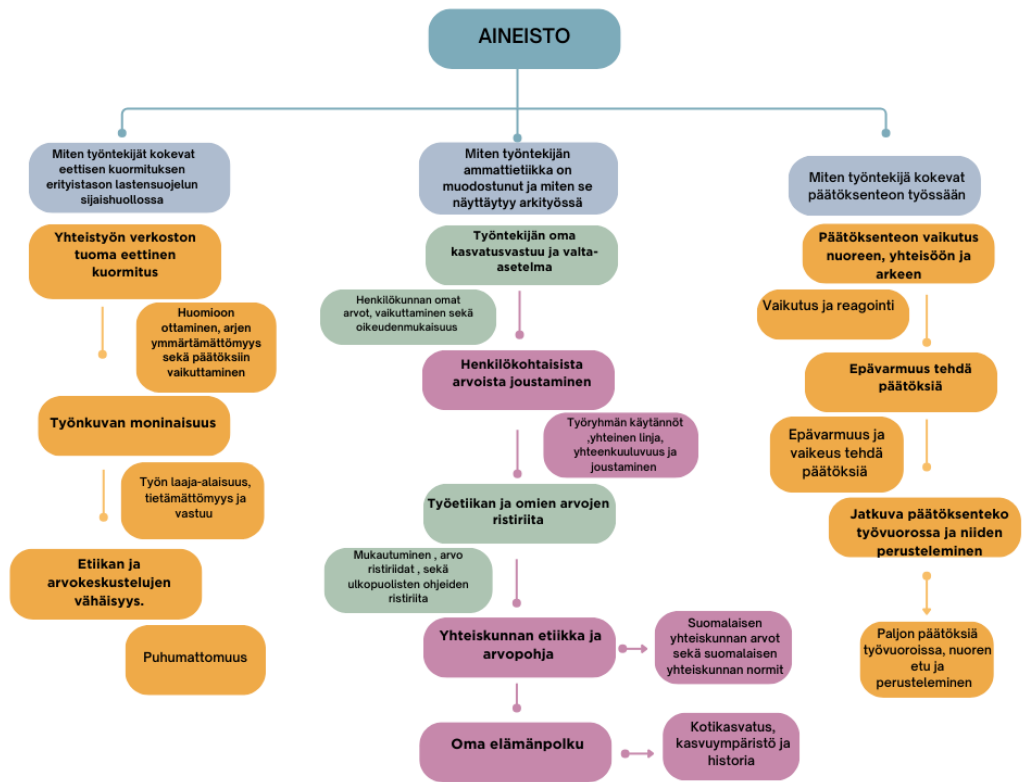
AINEISTO

Miten työntekijät kokevat eettisen kuormituksen erityistason lastensuojelun sijaishuollossa

Yhteistyön verkoston tuoma eettinen kuormitus

Huomioon ottaminen, arjen ymmärtämättömyys sekä päätöksiin vaikuttaminen

Työnkuvan moninaisuus

Työn laaja-alaisuus, tietämättömyys ja vastuu

Etiikan ja arvokeskustelujen vähäisyys.

Puhumattomuus

Miten työntekijän ammattietiikka on muodostunut ja miten se näyttäytyy arkityössä

Työntekijän oma kasvatusvastuu ja valta-asetelma

Henkilökunnan omat arvot, vaikuttaminen sekä oikeudenmukaisuus

Henkilökohtaisista arvoista joustaminen

Työryhmän käytännöt ,yhteinen linja, yhteenkuuluvuus ja joustaminen

Työetiikan ja omien arvojen ristiriita

Mukautuminen , arvo ristiriidat , sekä ulkopuolisten ohjeiden ristiriita

Yhteiskunnan etiikka ja arvopohja

Suomalaisen yhteiskunnan arvot sekä suomalaisen yhteiskunnan normit

Oma elämänpolku

Kotikasvatus, kasvuympäristö ja historia

Miten työntekijä kokevat päätöksenteon työssään

Päätöksenteon vaikutus nuoreen, yhteisöön ja arkeen

Vaikutus ja reagointi

Epävarmuus tehdä päätöksiä

Epävarmuus ja vaikeus tehdä päätöksiä

Jatkuva päätöksenteko työvuorossa ja niiden perusteleminen

Paljon päätöksiä työvuoroissa, nuoren etu ja perusteleminen